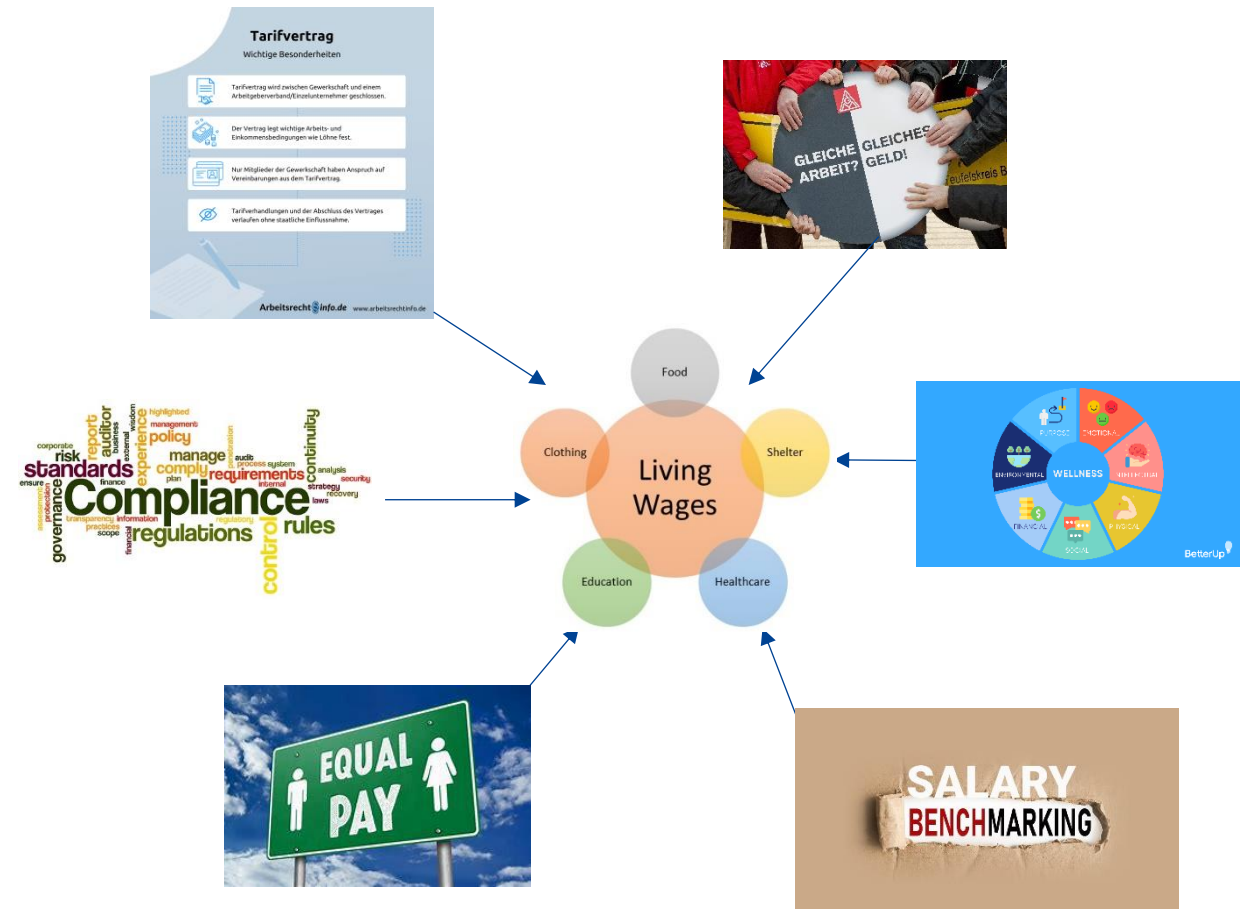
Tarifvertrag
Wichtige Besonderheiten

Tarifvertrag wird zwischen Gewerkschaft und einem Arbeitgeberverband/Einzelunternehmer geschlossen.

Der Vertrag legt wichtige Arbeits- und Einkommensbedingungen wie Löhne fest.

Nur Mitglieder der Gewerkschaft haben Anspruch auf Vereinbarungen aus dem Tarifvertrag.

Tarifverhandlungen und der Abschluss des Vertrages verlaufen ohne staatliche Einflussnahme.

Arbeitsrechtinfo.de www.arbeitsrechtinfo.de

GLEICHE ARBEIT? GLEICHES GELD!
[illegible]eufelskreis B

Food
Clothing
Shelter
Living Wages
Education
Healthcare

PURPOSE
EMOTIONAL
INTELLECTUAL
ENVIRONMENTAL
WELLNESS
PHYSICAL
FINANCIAL
SOCIAL
BetterUp

corporate report auditor wisdom highlighted management policy risk business external experience standards manage comply audit process system continuity analysis security requirements finance plan internal strategy recovery ensure Compliance laws protection transparency information regulatory governance practices scope financial regulations rules control assessment

EQUAL PAY

SALARY BENCHMARKING